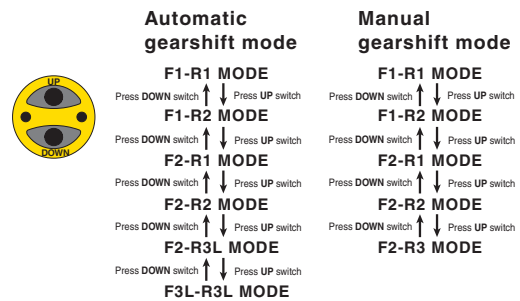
UP

DOWN

Automatic gearshift mode

F1-R1 MODE

Press DOWN switch Press UP switch

F1-R2 MODE

Press DOWN switch Press UP switch

F2-R1 MODE

Press DOWN switch Press UP switch

F2-R2 MODE

Press DOWN switch Press UP switch

F2-R3L MODE

Press DOWN switch Press UP switch

F3L-R3L MODE

Manual gearshift mode

F1-R1 MODE

Press DOWN switch Press UP switch

F1-R2 MODE

Press DOWN switch Press UP switch

F2-R1 MODE

Press DOWN switch Press UP switch

F2-R2 MODE

Press DOWN switch Press UP switch

F2-R3 MODE